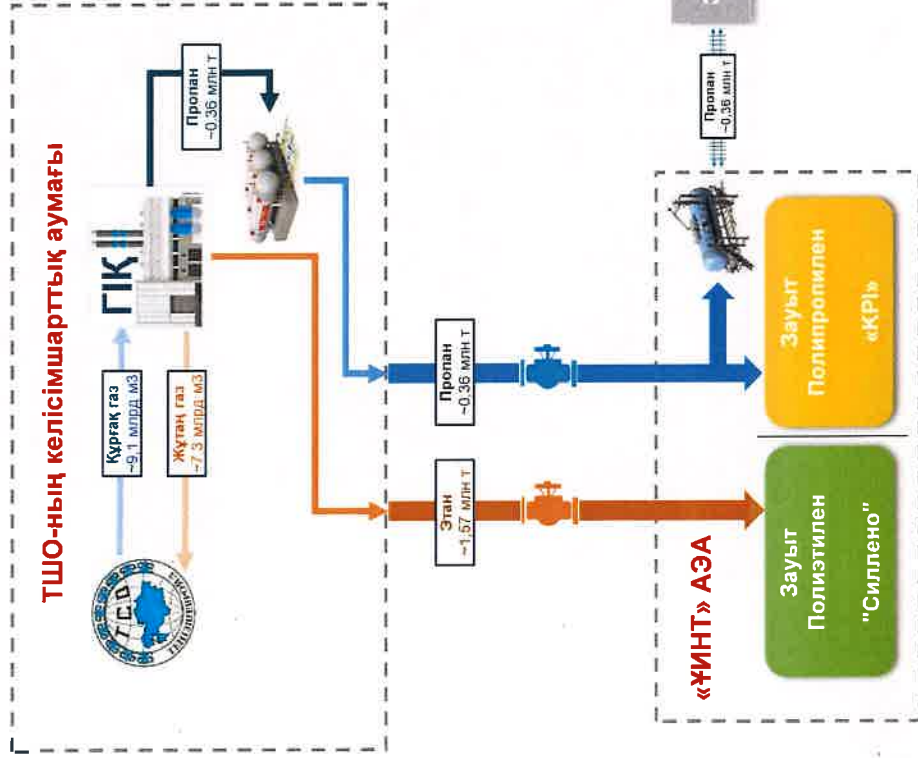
ТШО-ның келісімшарттық аумағы

Пропан ~0,36 млн т

ГІК

Құрғақ газ ~9,1 млрд м3

Жұтаң газ ~7,3 млрд м3

TCO

Пропан ~0,36 млн т

Этан ~1,57 млн т

Пропан ~0,36 млн т

Зауыт Полипропилен «KPI»

Зауыт Полиэтилен "Силлено"

«ҰИНТ» АЭА